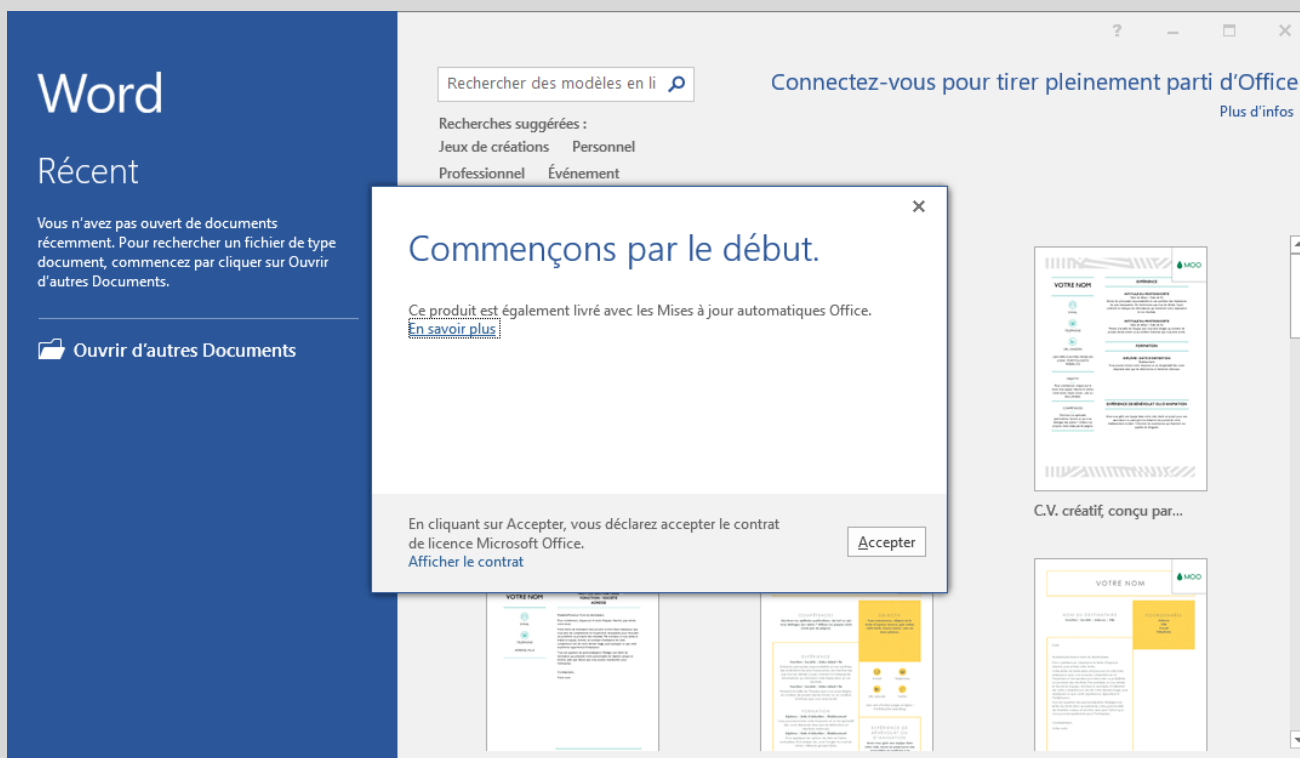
Word

Récent

Vous n'avez pas ouvert de documents récemment. Pour rechercher un fichier de type document, commencez par cliquer sur Ouvrir d'autres Documents.

Ouvrir d'autres Documents

?

Rechercher des modèles en li

Connectez-vous pour tirer pleinement parti d'Office

Plus d'infos

Recherches suggérées :

Jeux de créations Personnel

Professionnel Événement

Commençons par le début.

Ce produit est également livré avec les Mises à jour automatiques Office.

En savoir plus

En cliquant sur Accepter, vous déclarez accepter le contrat de licence Microsoft Office.

Afficher le contrat

Accepter

VOTRE NOM

MOO

C.V. créatif, conçu par...

VOTRE NOM

VOTRE NOM

MOO